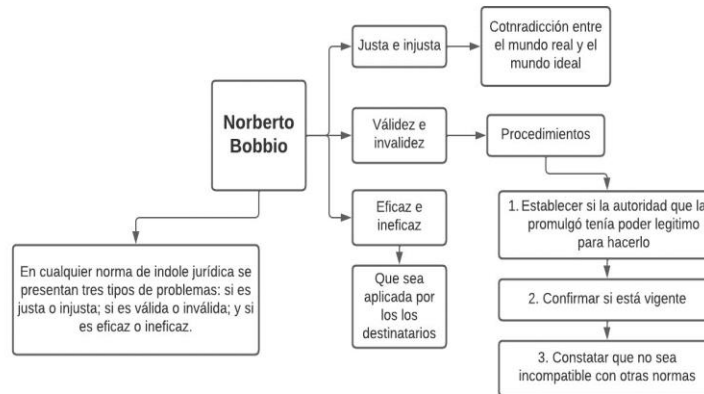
Norberto Bobbio

Justa e injusta

Cotnradicción entre el mundo real y el mundo ideal

Válidez e invalidez

Procedimientos

Eficaz e ineficaz

Que sea aplicada por los destinatarios

1. Establecer si la autoridad que la promulgó tenía poder legitimo para hacerlo

2. Confirmar si está vigente

3. Constatar que no sea incompatible con otras normas

En cualquier norma de indole jurídica se presentan tres tipos de problemas: si es justa o injusta; si es válida o inválida; y si es eficaz o ineficaz.